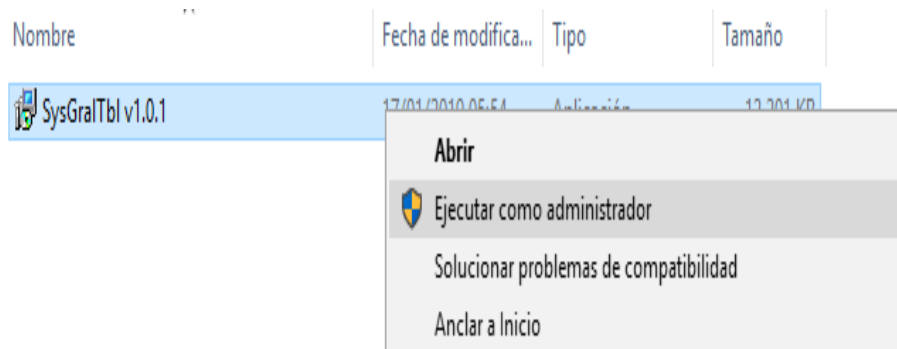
| Nombre | Fecha de modifica... | Tipo | Tamaño |
|---|---|---|---|
| SysGralTbl v1.0.1 | 17/01/2019 05:54 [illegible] | Aplicación | 12.201 KB |

Abrir

Ejecutar como administrador

Solucionar problemas de compatibilidad

Anclar a Inicio